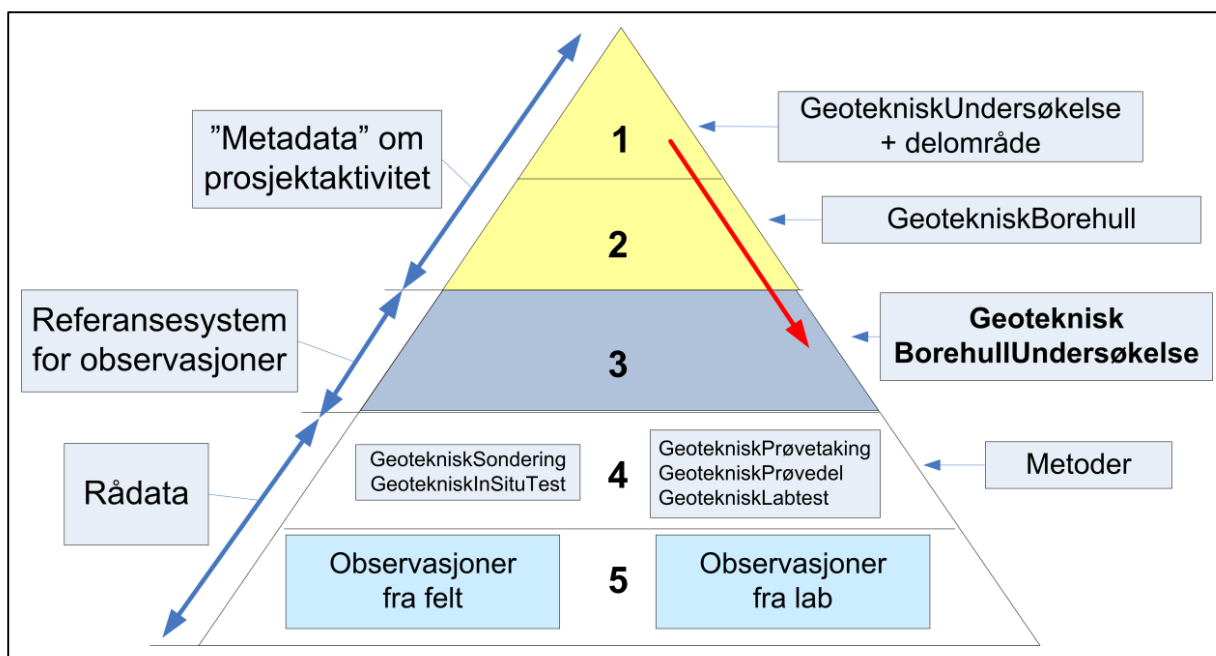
”Metadata” om prosjektaktivitet

Referansesystem for observasjoner

Rådata

1

2

3

4

5

GeotekniskUndersøkelse + delområde

GeotekniskBorehull

Geoteknisk BorehullUndersøkelse

Metoder

GeotekniskSondering
GeotekniskInSituTest

GeotekniskPrøvetaking
GeotekniskPrøvedel
GeotekniskLabtest

Observasjoner fra felt

Observasjoner fra lab